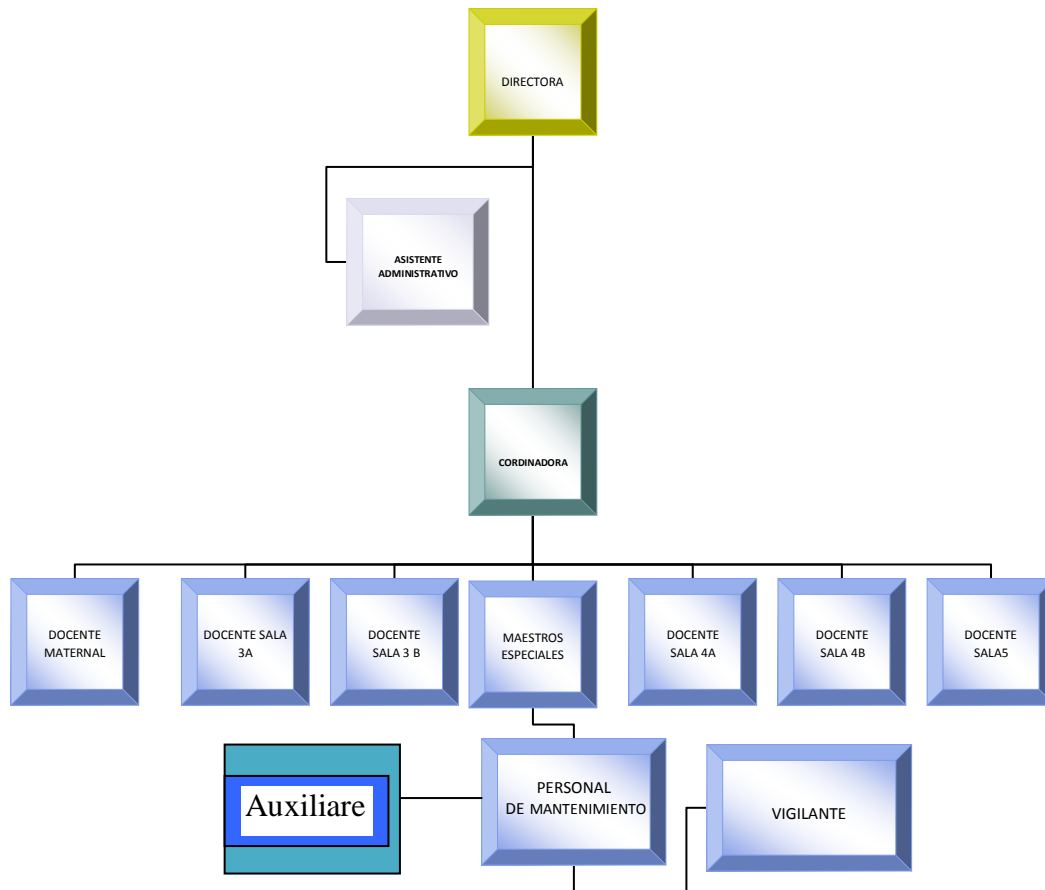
DIRECTORA

ASISTENTE ADMINISTRATIVO

CORDINADORA

DOCENTE MATERNAL

DOCENTE SALA 3A

DOCENTE SALA 3 B

MAESTROS ESPECIALES

DOCENTE SALA 4A

DOCENTE SALA 4B

DOCENTE SALA5

Auxiliare

PERSONAL DE MANTENIMIENTO

VIGILANTE